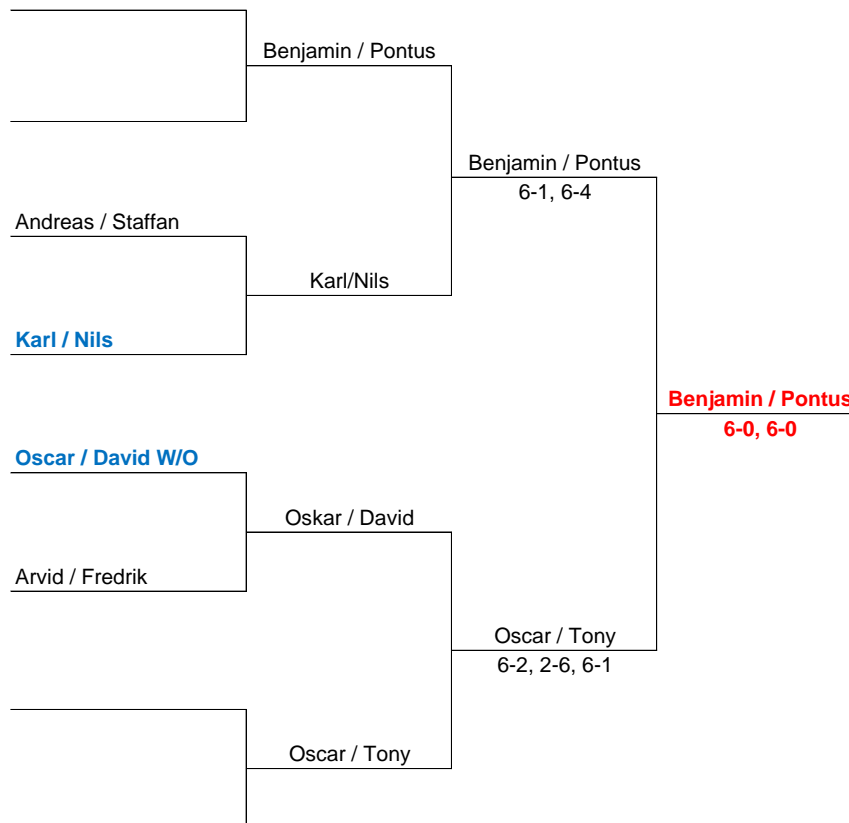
Benjamin / Pontus

Benjamin / Pontus
6-1, 6-4

Andreas / Staffan

Karl/Nils

Karl / Nils

Benjamin / Pontus
6-0, 6-0

Oscar / David W/O

Oskar / David

Arvid / Fredrik

Oscar / Tony
6-2, 2-6, 6-1

Oscar / Tony